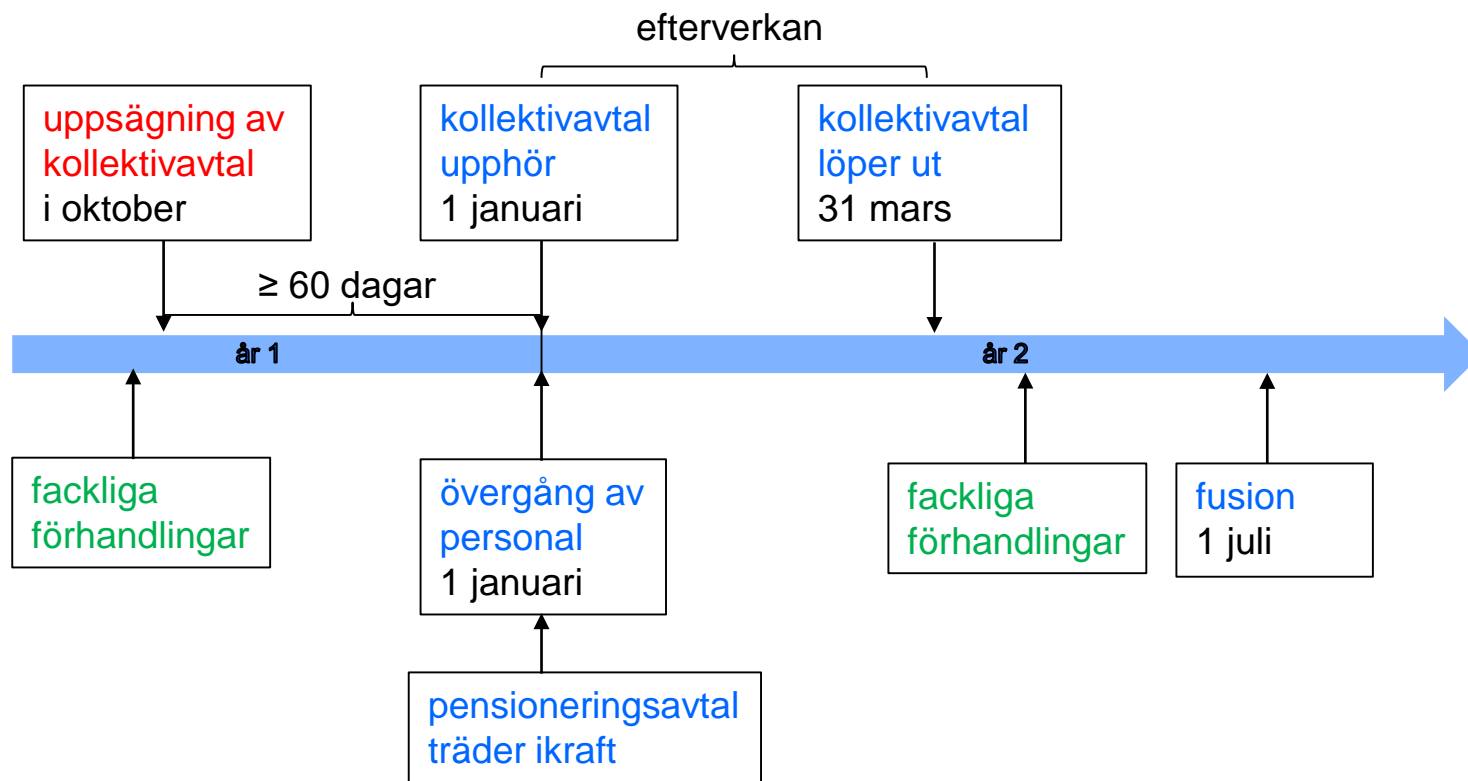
efterverkan

uppsägning av kollektivavtal
i oktober

kollektivavtal upphör
1 januari

kollektivavtal löper ut
31 mars

≥ 60 dagar

år 1

år 2

fackliga förhandlingar

övergång av personal
1 januari

fackliga förhandlingar

fusion
1 juli

pensioneringsavtal träder ikraft